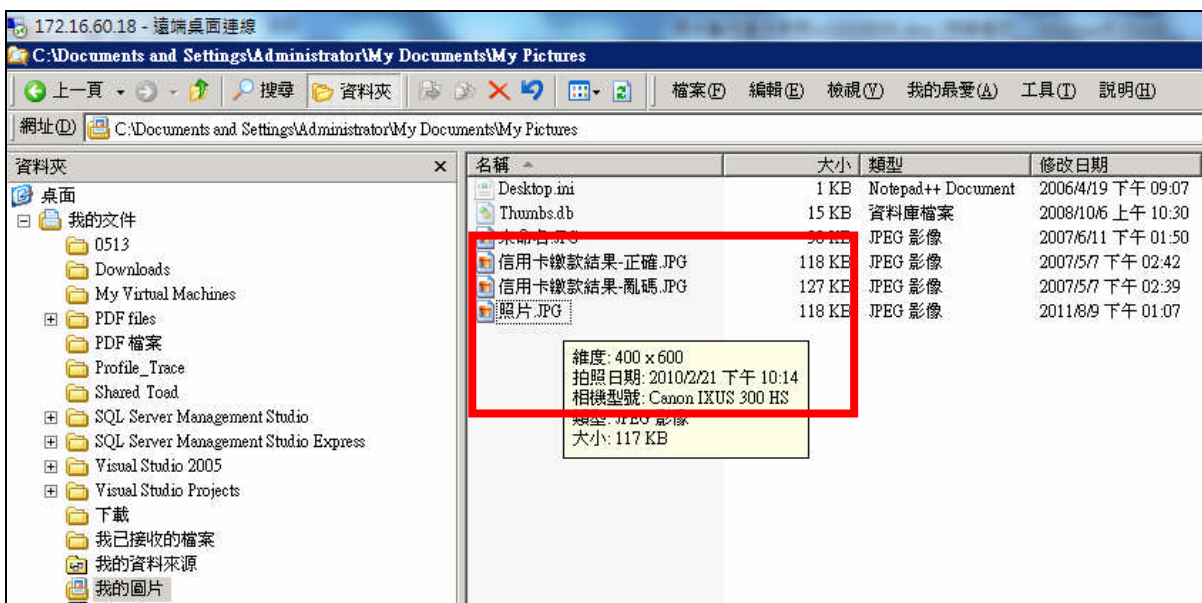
172.16.60.18 - 遠端桌面連線

C:\Documents and Settings\Administrator\My Documents\My Pictures

上一頁 搜尋 資料夾 檔案(F) 編輯(E) 檢視(V) 我的最愛(A) 工具(T) 說明(H)

網址(D) C:\Documents and Settings\Administrator\My Documents\My Pictures

資料夾 ×

桌面
我的文件
0513
Downloads
My Virtual Machines
PDF files
PDF 檔案
Profile_Trace
Shared Toad
SQL Server Management Studio
SQL Server Management Studio Express
Visual Studio 2005
Visual Studio Projects
下載
我已接收的檔案
我的資料來源
我的圖片

| 名稱 | 大小 | 類型 | 修改日期 |
|---|---|---|---|
| Desktop.ini | 1 KB | Notepad++ Document | 2006/4/19 下午 09:07 |
| Thumbs.db | 15 KB | 資料庫檔案 | 2008/10/6 上午 10:30 |
| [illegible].JPG | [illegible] KB | JPEG 影像 | 2007/6/11 下午 01:50 |
| 信用卡繳款結果-正確.JPG | 118 KB | JPEG 影像 | 2007/5/7 下午 02:42 |
| 信用卡繳款結果-亂碼.JPG | 127 KB | JPEG 影像 | 2007/5/7 下午 02:39 |
| 照片.JPG | 118 KB | JPEG 影像 | 2011/8/9 下午 01:07 |

維度: 400 x 600
拍照日期: 2010/2/21 下午 10:14
相機型號: Canon IXUS 300 HS
類型: JPEG 影像
大小: 117 KB